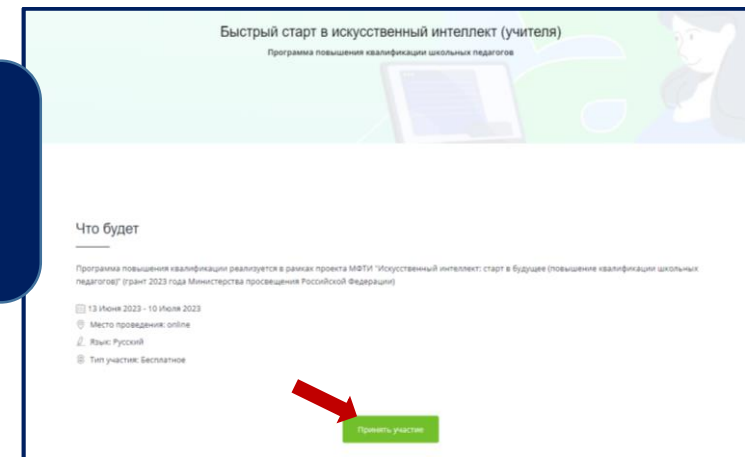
Быстрый старт в искусственный интеллект (учителя)

Программа повышения квалификации школьных педагогов

Что будет

Программа повышения квалификации реализуется в рамках проекта МФТИ "Искусственный интеллект: старт в будущее (повышение квалификации школьных педагогов)" (грант 2023 года Министерства просвещения Российской Федерации)

13 Июня 2023 - 10 Июля 2023

Место проведения: online

Язык: Русский

Тип участия: Бесплатное

Принять участие